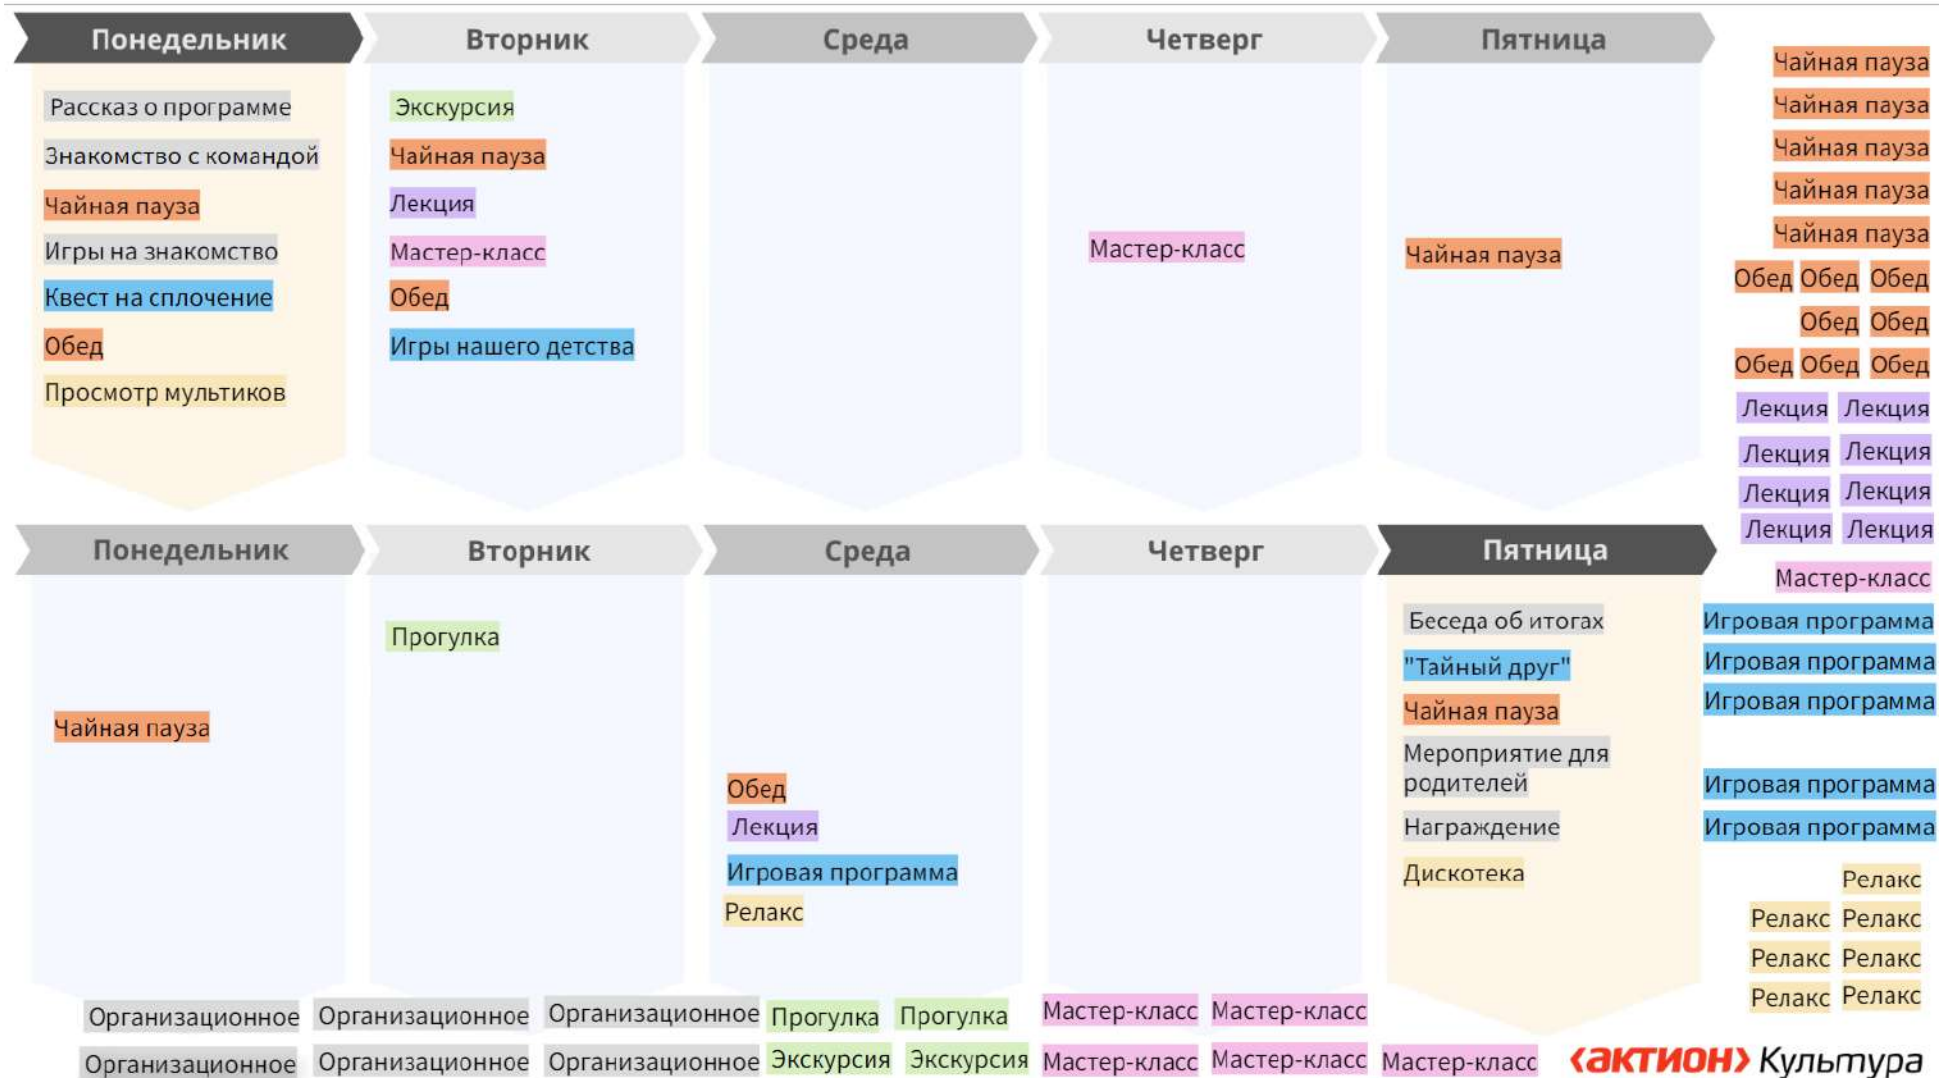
Понедельник | Вторник | Среда | Четверг | Пятница

Рассказ о программе
Знакомство с командой
Чайная пауза
Игры на знакомство
Квест на сплочение
Обед
Просмотр мультиков

Экскурсия
Чайная пауза
Лекция
Мастер-класс
Обед
Игры нашего детства

Мастер-класс

Чайная пауза

Чайная пауза
Чайная пауза
Чайная пауза
Чайная пауза
Чайная пауза
Обед Обед Обед
Обед Обед
Обед Обед Обед
Лекция Лекция
Лекция Лекция
Лекция Лекция
Лекция Лекция

Понедельник | Вторник | Среда | Четверг | Пятница

Чайная пауза

Прогулка

Обед
Лекция
Игровая программа
Релакс

Беседа об итогах
"Тайный друг"
Чайная пауза
Мероприятие для родителей
Награждение
Дискотека

Мастер-класс
Игровая программа
Игровая программа
Игровая программа
Игровая программа
Игровая программа
Релакс
Релакс Релакс
Релакс Релакс
Релакс Релакс

Организационное Организационное Организационное Прогулка Прогулка Мастер-класс Мастер-класс
Организационное Организационное Организационное Экскурсия Экскурсия Мастер-класс Мастер-класс Мастер-класс

«актион» Культура